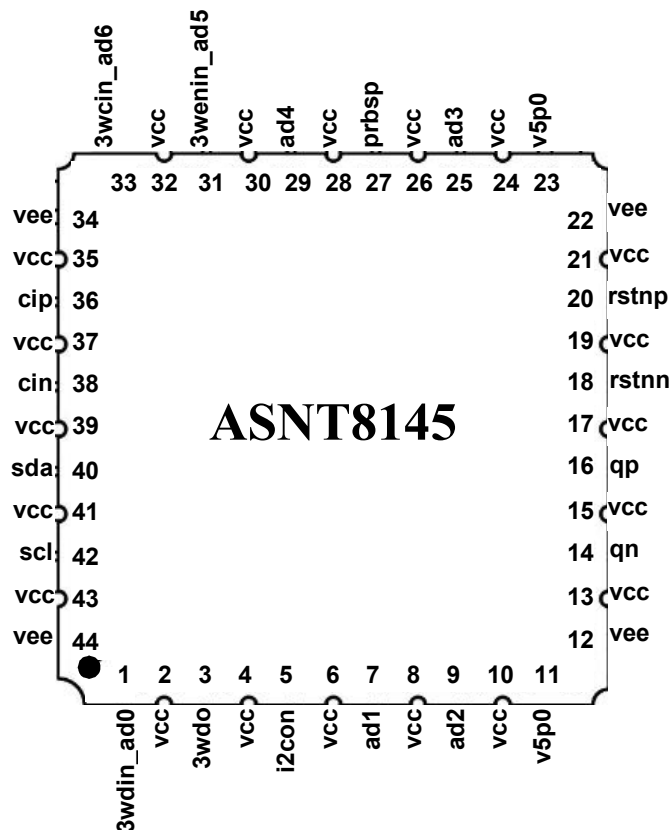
3wcin_ad6 vcc 3wenin_ad5 vcc ad4 vcc prbsp vcc ad3 vcc v5p0

33 32 31 30 29 28 27 26 25 24 23

vee 34
vcc 35
cip 36
vcc 37
cin 38
vcc 39
sda 40
vcc 41
scl 42
vcc 43
vee 44

22 vee
21 vcc
20 rstnp
19 vcc
18 rstnn
17 vcc
16 qp
15 vcc
14 qn
13 vcc
12 vee

ASNT8145

1 2 3 4 5 6 7 8 9 10 11

3wdin_ad0 vcc 3wdo vcc i2con vcc ad1 vcc ad2 vcc v5p0